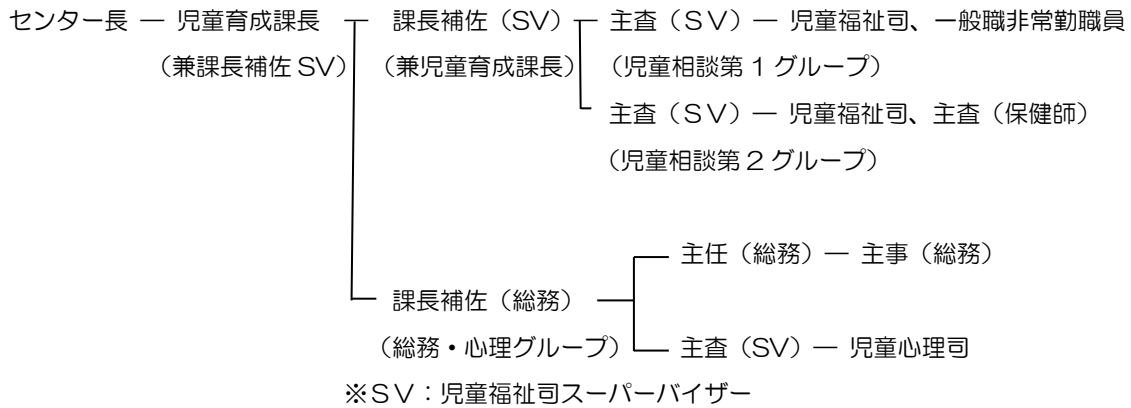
センター長 — 児童育成課長
（兼課長補佐 SV）

課長補佐（SV）
（兼児童育成課長）

主査（ＳＶ）— 児童福祉司、一般職非常勤職員
（児童相談第１グループ）

主査（ＳＶ）— 児童福祉司、主査（保健師）
（児童相談第２グループ）

課長補佐（総務）
（総務・心理グループ）

主任（総務）— 主事（総務）

主査（SV）— 児童心理司

※ＳＶ：児童福祉司スーパーバイザー